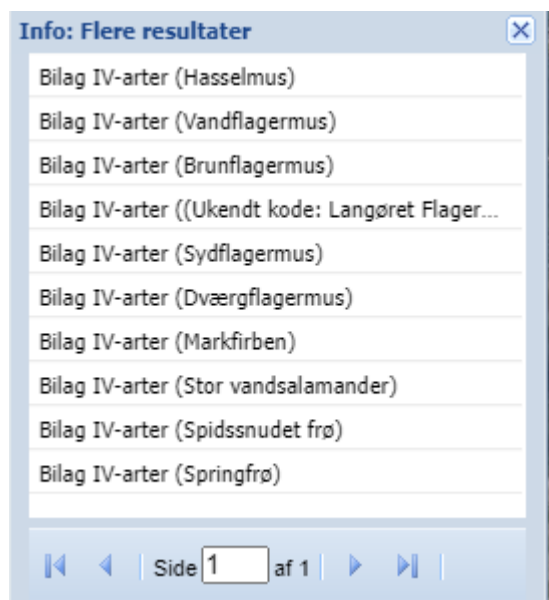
Info: Flere resultater

Bilag IV-arter (Hasselmus)

Bilag IV-arter (Vandflagermus)

Bilag IV-arter (Brunflagermus)

Bilag IV-arter ((Ukendt kode: Langøret Flager...

Bilag IV-arter (Sydflagermus)

Bilag IV-arter (Dværgflagermus)

Bilag IV-arter (Markfirben)

Bilag IV-arter (Stor vandsalamander)

Bilag IV-arter (Spidssnudet frø)

Bilag IV-arter (Springfrø)

Side 1 af 1